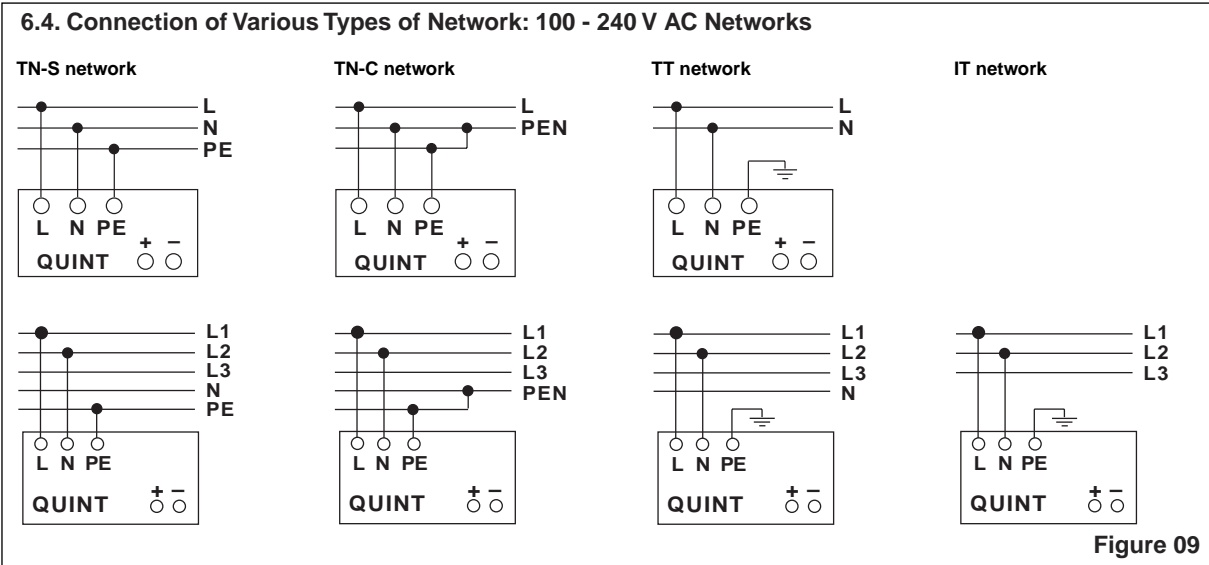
6.4. Connection of Various Types of Network: 100 - 240 V AC Networks

TN-S network

L
N
PE

L N PE
+ –
QUINT

TN-C network

L
PEN

L N PE
+ –
QUINT

TT network

L
N

L N PE
+ –
QUINT

IT network

L1
L2
L3
N
PE

L N PE
QUINT
+ –

L1
L2
L3
PEN

L N PE
QUINT
+ –

L1
L2
L3
N

L N PE
QUINT
+ –

L1
L2
L3

L N PE
QUINT
+ –

Figure 09